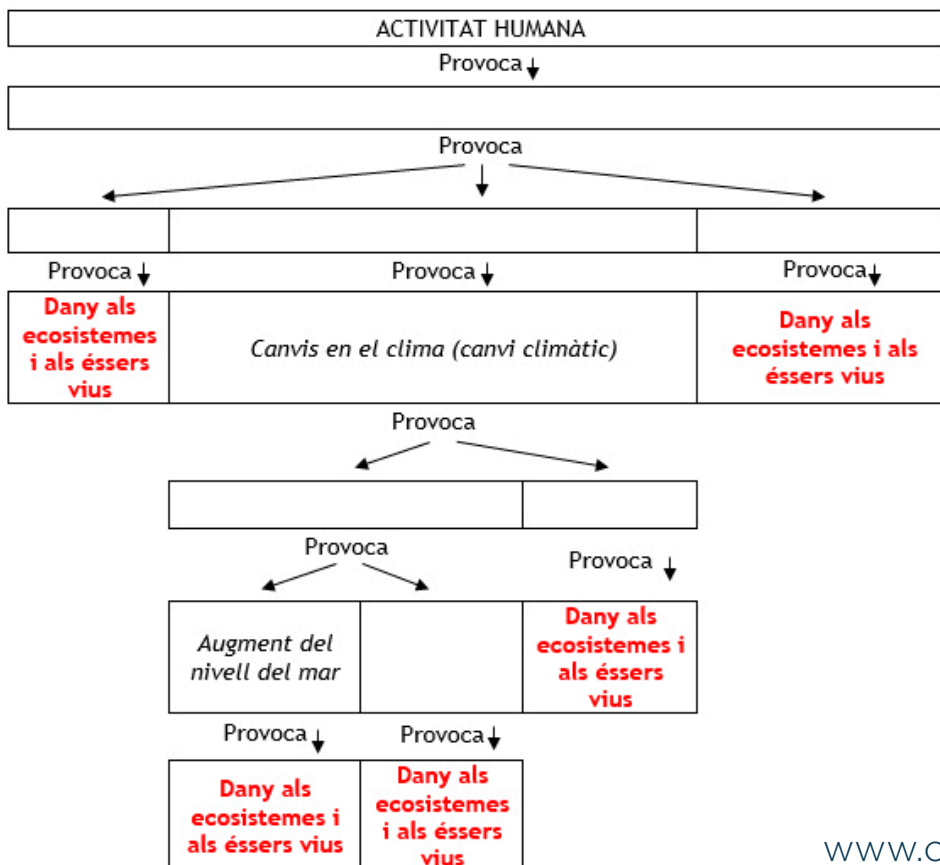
ACTIVITAT HUMANA

Provoca

Provoca

Provoca

Provoca

Provoca

Dany als ecosistemes i als éssers vius

Canvis en el clima (canvi climàtic)

Dany als ecosistemes i als éssers vius

Provoca

Provoca

Provoca

Augment del nivell del mar

Dany als ecosistemes i als éssers vius

Provoca

Provoca

Dany als ecosistemes i als éssers vius

Dany als ecosistemes i als éssers vius

WWW.C